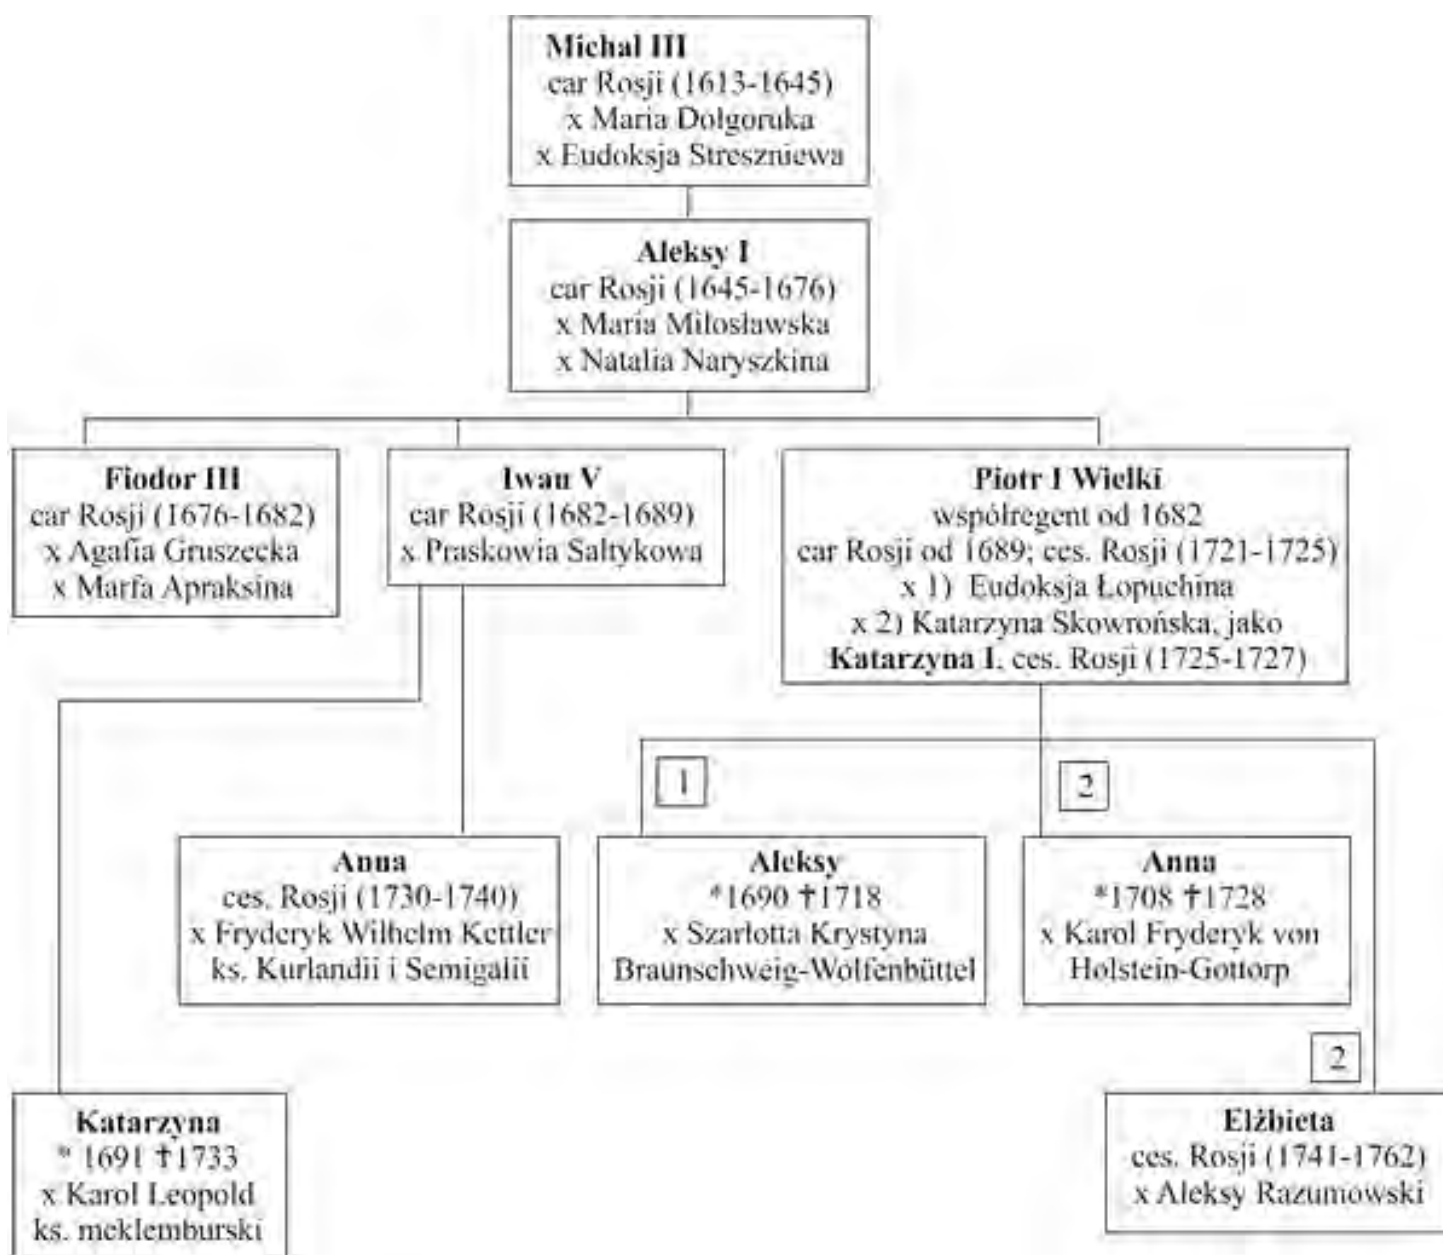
**Michał III**
car Rosji (1613-1645)
x Maria Dołgoruka
x Eudoksja Stresznewa

**Aleksy I**
car Rosji (1645-1676)
x Maria Miłosławska
x Natalia Naryszkina

**Fiodor III**
car Rosji (1676-1682)
x Agafia Gruszecka
x Marfa Apraksina

**Iwan V**
car Rosji (1682-1689)
x Praskowia Sałtykowa

**Piotr I Wielki**
współregent od 1682
car Rosji od 1689; ces. Rosji (1721-1725)
x 1) Eudoksja Łopuchina
x 2) Katarzyna Skowrońska, jako
**Katarzyna I**, ces. Rosji (1725-1727)

1

2

**Anna**
ces. Rosji (1730-1740)
x Fryderyk Wilhelm Kettler
ks. Kurlandii i Semigalii

**Aleksy**
*1690 †1718
x Szarlotta Krystyna
Braunschweig-Wolfenbüttel

**Anna**
*1708 †1728
x Karol Fryderyk von
Holstein-Gottorp

2

**Katarzyna**
* 1691 †1733
x Karol Leopold
ks. meklemburski

**Elżbieta**
ces. Rosji (1741-1762)
x Aleksy Razumowski